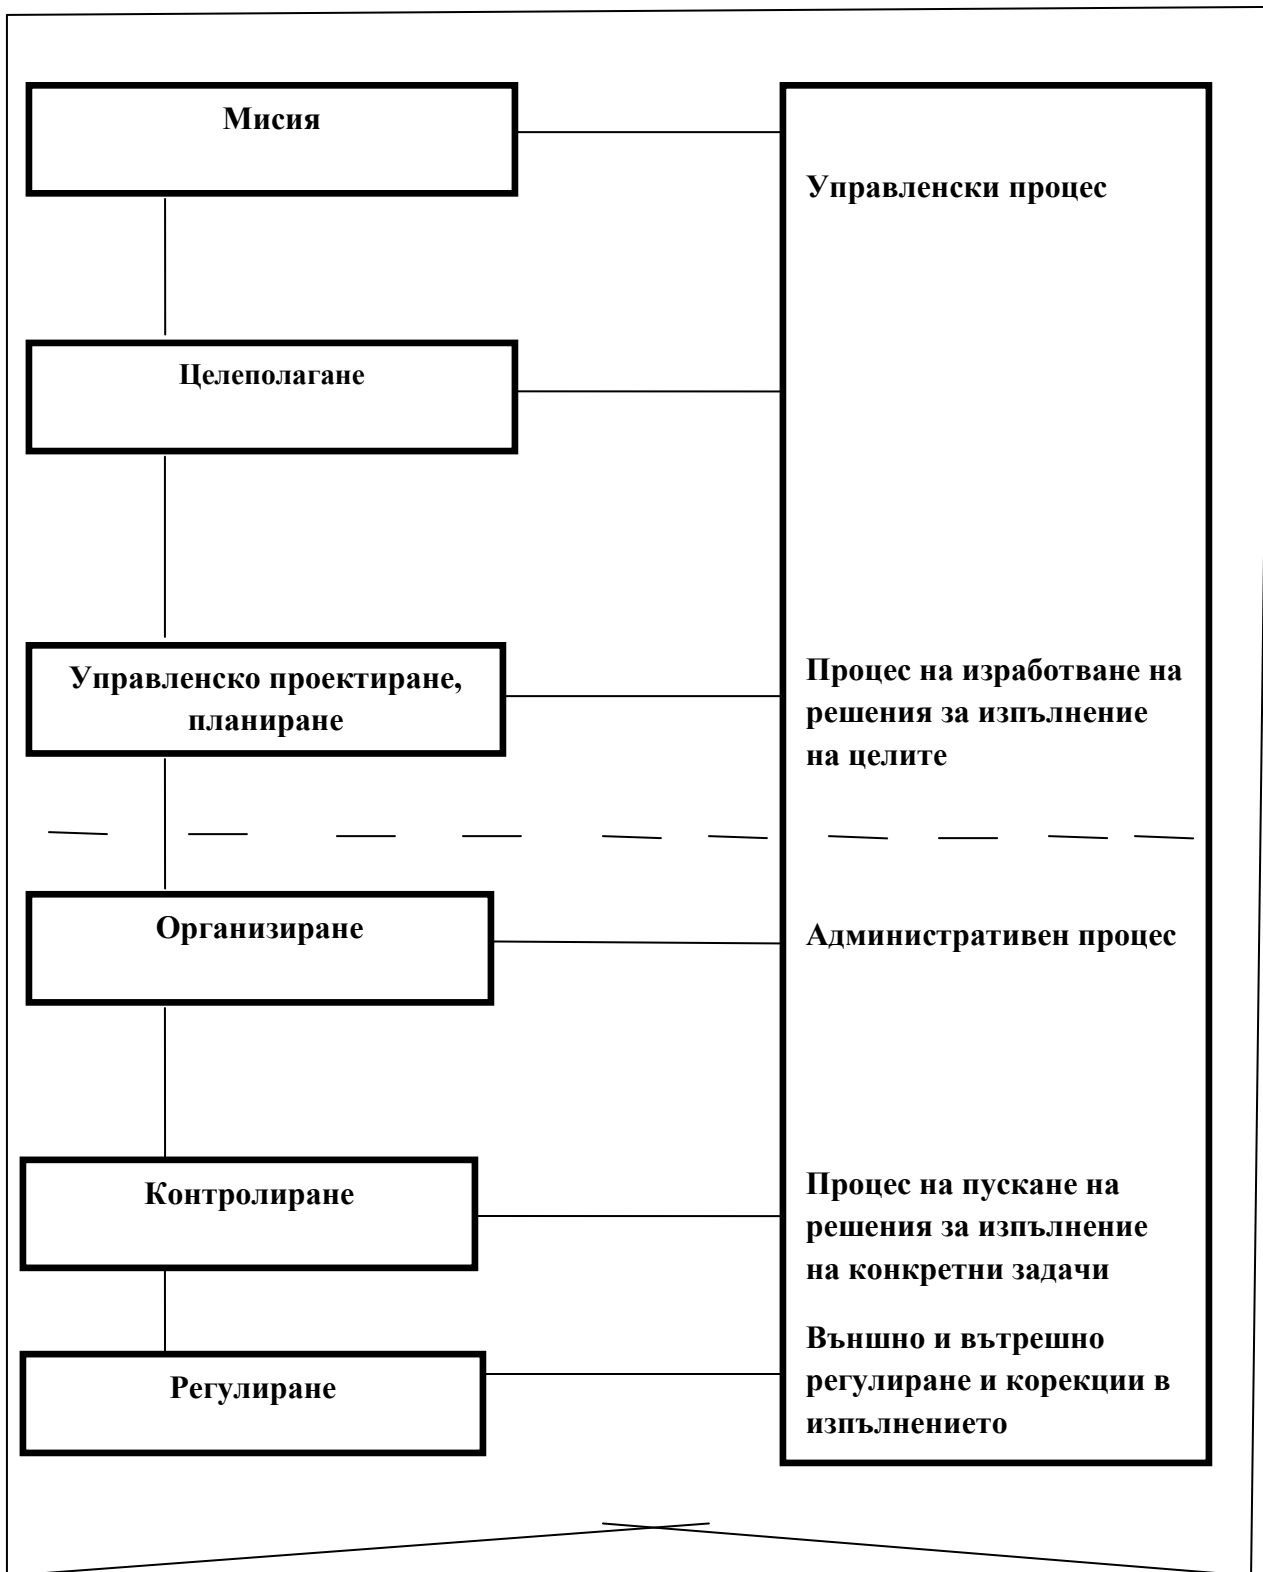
Мисия

Управленски процес

Целеполагане

Управленско проектиране, планиране

Процес на изработване на решения за изпълнение на целите

Организиране

Административен процес

Контролиране

Процес на пускане на решения за изпълнение на конкретни задачи

Външно и вътрешно регулиране и корекции в изпълнението

Регулиране